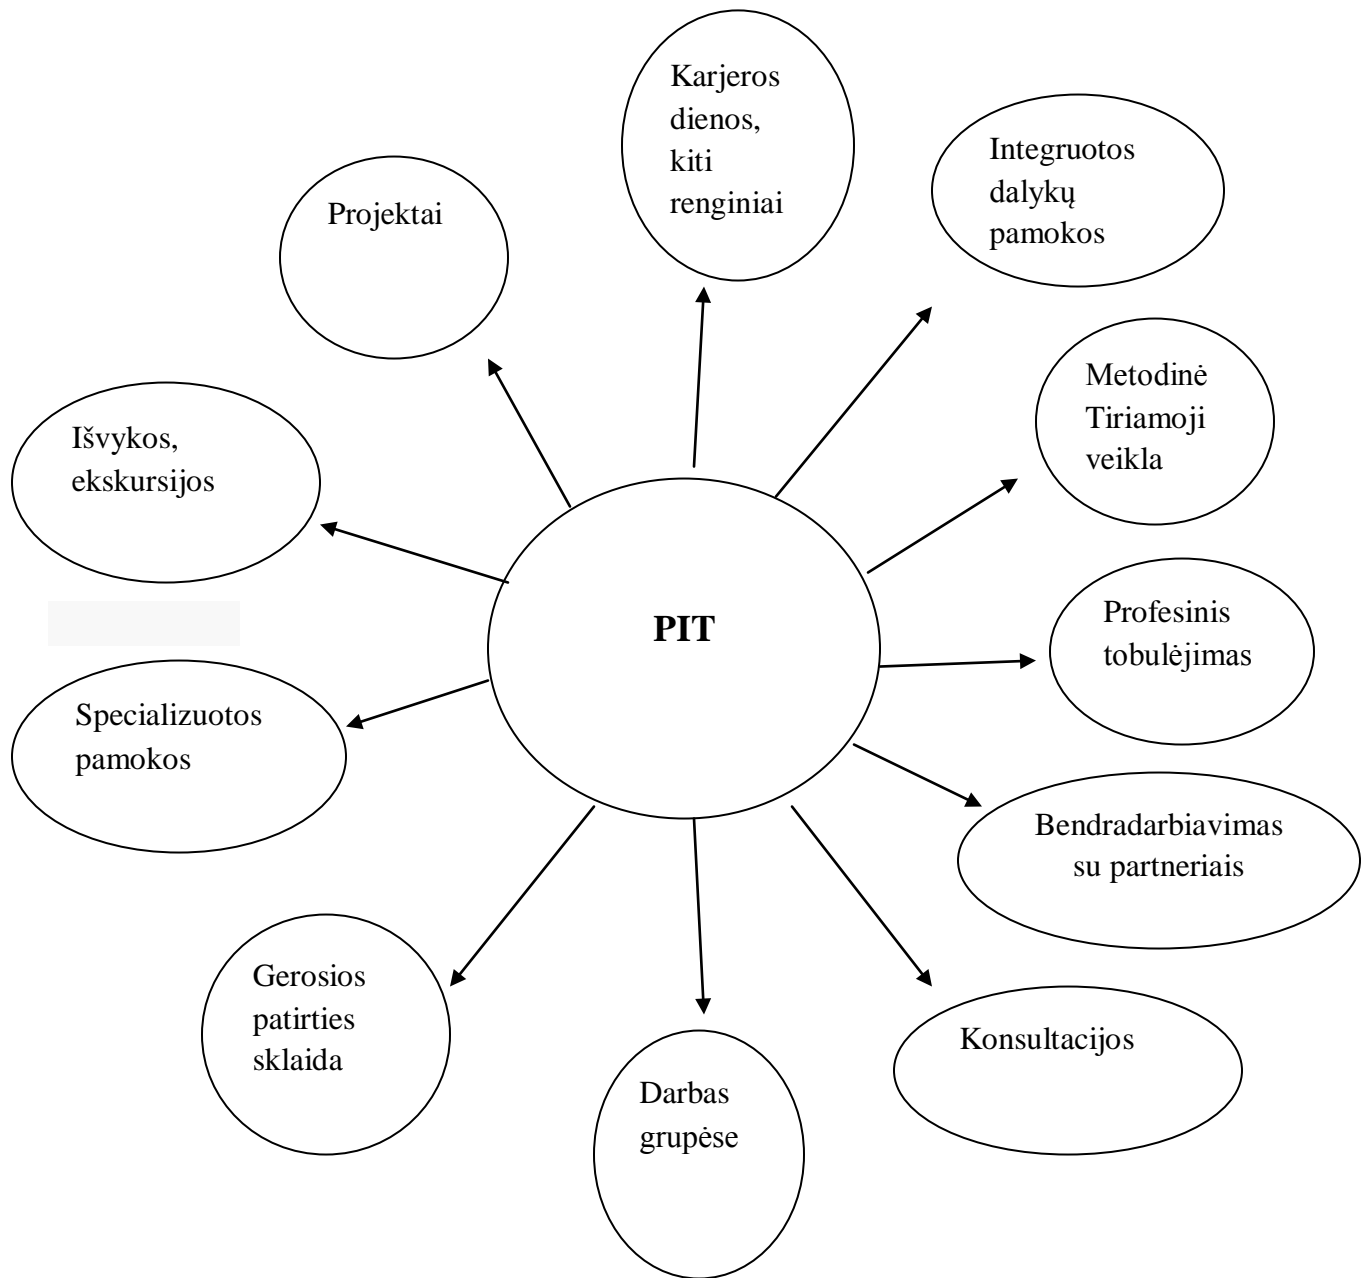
PIT

Karjeros dienos, kiti renginiai

Integruotos dalykų pamokos

Metodinė Tiriamoji veikla

Profesinis tobulėjimas

Bendradarbiavimas su partneriais

Konsultacijos

Darbas grupėse

Gerosios patirties sklaida

Specializuotos pamokos

Išvykos, ekskursijos

Projektai